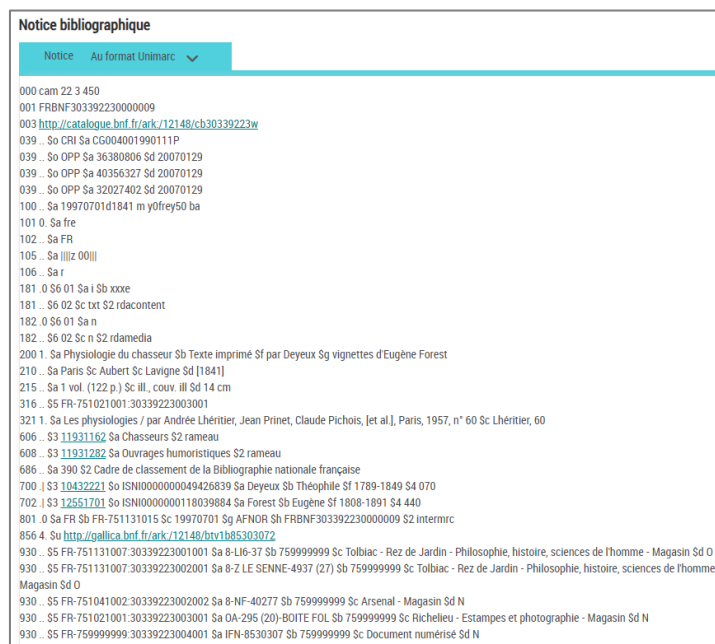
Notice bibliographique

Notice Au format Unimarc

000 cam 22 3 450
001 FRBNF303392230000009
003 http://catalogue.bnf.fr/ark:/12148/cb30339223w
039 .. $o CRI $a CG004001990111P
039 .. $o OPP $a 36380806 $d 20070129
039 .. $o OPP $a 40356327 $d 20070129
039 .. $o OPP $a 32027402 $d 20070129
100 .. $a 19970701d1841 m y0frey50 ba
101 0. $a fre
102 .. $a FR
105 .. $a ||||z 00|||
106 .. $a r
181 .0 $6 01 $a i $b xxxe
181 .. $6 02 $c txt $2 rdacontent
182 .0 $6 01 $a n
182 .. $6 02 $c n $2 rdamedia
200 1. $a Physiologie du chasseur $b Texte imprimé $f par Deyeux $g vignettes d'Eugène Forest
210 .. $a Paris $c Aubert $c Lavigne $d [1841]
215 .. $a 1 vol. (122 p.) $c ill., couv. ill $d 14 cm
316 .. $5 FR-751021001:30339223003001
321 1. $a Les physiologies / par Andrée Lhéritier, Jean Prinet, Claude Pichois, [et al.], Paris, 1957, n° 60 $c Lhéritier, 60
606 .. $3 11931162 $a Chasseurs $2 rameau
608 .. $3 11931282 $a Ouvrages humoristiques $2 rameau
686 .. $a 390 $2 Cadre de classement de la Bibliographie nationale française
700 .| $3 10432221 $o ISNI0000000049426839 $a Deyeux $b Théophile $f 1789-1849 $4 070
702 .| $3 12551701 $o ISNI0000000118039884 $a Forest $b Eugène $f 1808-1891 $4 440
801 .0 $a FR $b FR-751131015 $c 19970701 $g AFNOR $h FRBNF303392230000009 $2 intermrc
856 4. $u http://gallica.bnf.fr/ark:/12148/btv1b85303072
930 .. $5 FR-751131007:30339223001001 $a 8-LI6-37 $b 759999999 $c Tolbiac - Rez de Jardin - Philosophie, histoire, sciences de l'homme - Magasin $d O
930 .. $5 FR-751131007:30339223002001 $a 8-Z LE SENNE-4937 (27) $b 759999999 $c Tolbiac - Rez de Jardin - Philosophie, histoire, sciences de l'homme - Magasin $d O
930 .. $5 FR-751041002:30339223002002 $a 8-NF-40277 $b 759999999 $c Arsenal - Magasin $d N
930 .. $5 FR-751021001:30339223003001 $a OA-295 (20)-BOITE FOL $b 759999999 $c Richelieu - Estampes et photographie - Magasin $d N
930 .. $5 FR-759999999:30339223004001 $a IFN-8530307 $b 759999999 $c Document numérisé $d N